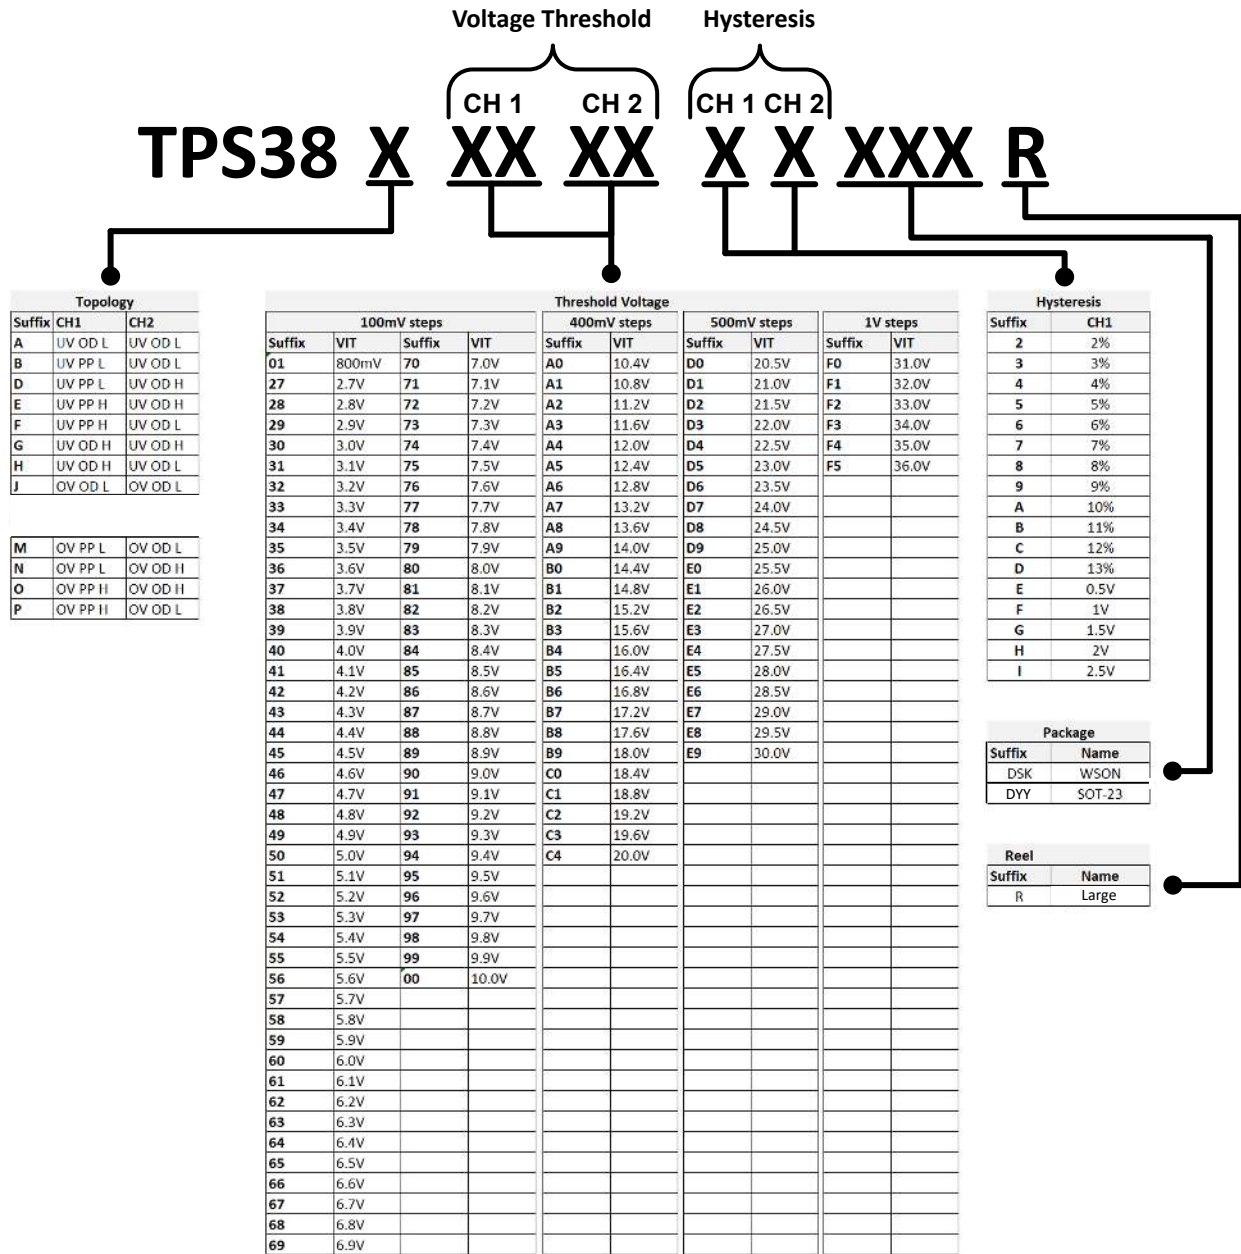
Voltage Threshold

Hysteresis

CH 1 CH 2

CH 1 CH 2

TPS38 X XX XX X X XXX R

Topology

| Suffix | CH1 | CH2 |
|---|---|---|
| A | UV OD L | UV OD L |
| B | UV PP L | UV OD L |
| D | UV PP L | UV OD H |
| E | UV PP H | UV OD H |
| F | UV PP H | UV OD L |
| G | UV OD H | UV OD H |
| H | UV OD H | UV OD L |
| J | OV OD L | OV OD L |

| M | OV PP L | OV OD L |
|---|---|---|
| N | OV PP L | OV OD H |
| O | OV PP H | OV OD H |
| P | OV PP H | OV OD L |

Threshold Voltage

100mV steps

| Suffix | VIT | Suffix | VIT |
|---|---|---|---|
| 01 | 800mV | 70 | 7.0V |
| 27 | 2.7V | 71 | 7.1V |
| 28 | 2.8V | 72 | 7.2V |
| 29 | 2.9V | 73 | 7.3V |
| 30 | 3.0V | 74 | 7.4V |
| 31 | 3.1V | 75 | 7.5V |
| 32 | 3.2V | 76 | 7.6V |
| 33 | 3.3V | 77 | 7.7V |
| 34 | 3.4V | 78 | 7.8V |
| 35 | 3.5V | 79 | 7.9V |
| 36 | 3.6V | 80 | 8.0V |
| 37 | 3.7V | 81 | 8.1V |
| 38 | 3.8V | 82 | 8.2V |
| 39 | 3.9V | 83 | 8.3V |
| 40 | 4.0V | 84 | 8.4V |
| 41 | 4.1V | 85 | 8.5V |
| 42 | 4.2V | 86 | 8.6V |
| 43 | 4.3V | 87 | 8.7V |
| 44 | 4.4V | 88 | 8.8V |
| 45 | 4.5V | 89 | 8.9V |
| 46 | 4.6V | 90 | 9.0V |
| 47 | 4.7V | 91 | 9.1V |
| 48 | 4.8V | 92 | 9.2V |
| 49 | 4.9V | 93 | 9.3V |
| 50 | 5.0V | 94 | 9.4V |
| 51 | 5.1V | 95 | 9.5V |
| 52 | 5.2V | 96 | 9.6V |
| 53 | 5.3V | 97 | 9.7V |
| 54 | 5.4V | 98 | 9.8V |
| 55 | 5.5V | 99 | 9.9V |
| 56 | 5.6V | 00 | 10.0V |
| 57 | 5.7V | | |
| 58 | 5.8V | | |
| 59 | 5.9V | | |
| 60 | 6.0V | | |
| 61 | 6.1V | | |
| 62 | 6.2V | | |
| 63 | 6.3V | | |
| 64 | 6.4V | | |
| 65 | 6.5V | | |
| 66 | 6.6V | | |
| 67 | 6.7V | | |
| 68 | 6.8V | | |
| 69 | 6.9V | | |

400mV steps

| Suffix | VIT |
|---|---|
| A0 | 10.4V |
| A1 | 10.8V |
| A2 | 11.2V |
| A3 | 11.6V |
| A4 | 12.0V |
| A5 | 12.4V |
| A6 | 12.8V |
| A7 | 13.2V |
| A8 | 13.6V |
| A9 | 14.0V |
| B0 | 14.4V |
| B1 | 14.8V |
| B2 | 15.2V |
| B3 | 15.6V |
| B4 | 16.0V |
| B5 | 16.4V |
| B6 | 16.8V |
| B7 | 17.2V |
| B8 | 17.6V |
| B9 | 18.0V |
| C0 | 18.4V |
| C1 | 18.8V |
| C2 | 19.2V |
| C3 | 19.6V |
| C4 | 20.0V |

500mV steps

| Suffix | VIT |
|---|---|
| D0 | 20.5V |
| D1 | 21.0V |
| D2 | 21.5V |
| D3 | 22.0V |
| D4 | 22.5V |
| D5 | 23.0V |
| D6 | 23.5V |
| D7 | 24.0V |
| D8 | 24.5V |
| D9 | 25.0V |
| E0 | 25.5V |
| E1 | 26.0V |
| E2 | 26.5V |
| E3 | 27.0V |
| E4 | 27.5V |
| E5 | 28.0V |
| E6 | 28.5V |
| E7 | 29.0V |
| E8 | 29.5V |
| E9 | 30.0V |

1V steps

| Suffix | VIT |
|---|---|
| F0 | 31.0V |
| F1 | 32.0V |
| F2 | 33.0V |
| F3 | 34.0V |
| F4 | 35.0V |
| F5 | 36.0V |

Hysteresis

| Suffix | CH1 |
|---|---|
| 2 | 2% |
| 3 | 3% |
| 4 | 4% |
| 5 | 5% |
| 6 | 6% |
| 7 | 7% |
| 8 | 8% |
| 9 | 9% |
| A | 10% |
| B | 11% |
| C | 12% |
| D | 13% |
| E | 0.5V |
| F | 1V |
| G | 1.5V |
| H | 2V |
| I | 2.5V |

Package

| Suffix | Name |
|---|---|
| DSK | WSON |
| DYY | SOT-23 |

Reel

| Suffix | Name |
|---|---|
| R | Large |